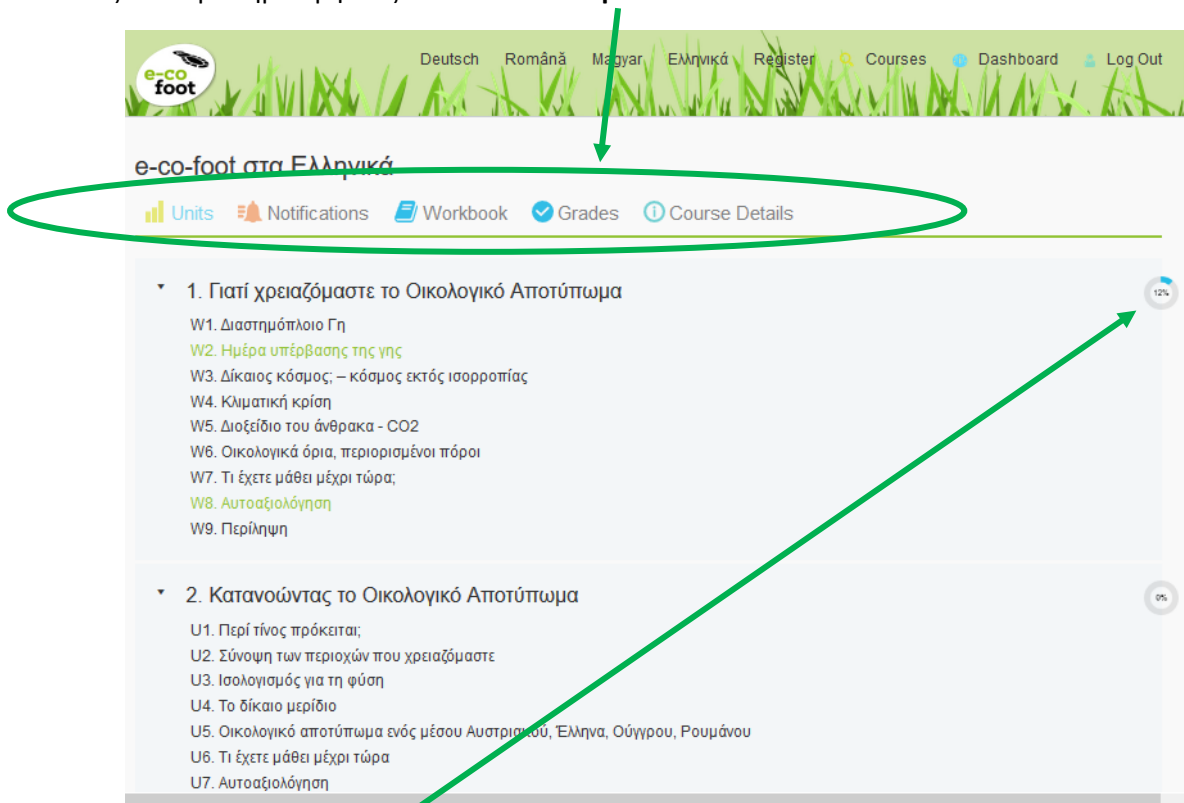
e-co foot

Deutsch Română Magyar Ελληνικά Register Courses Dashboard Log Out

e-co-foot στα Ελληνικά

Units Notifications Workbook Grades Course Details

1. Γιατί χρειαζόμαστε το Οικολογικό Αποτύπωμα

12%

W1. Διαστημόπλοιο Γη
W2. Ημέρα υπέρβασης της γης
W3. Δίκαιος κόσμος; – κόσμος εκτός ισορροπίας
W4. Κλιματική κρίση
W5. Διοξείδιο του άνθρακα - CO2
W6. Οικολογικά όρια, περιορισμένοι πόροι
W7. Τι έχετε μάθει μέχρι τώρα;
W8. Αυτοαξιολόγηση
W9. Περίληψη

2. Κατανοώντας το Οικολογικό Αποτύπωμα

0%

U1. Περί τίνος πρόκειται;
U2. Σύνοψη των περιοχών που χρειαζόμαστε
U3. Ισολογισμός για τη φύση
U4. Το δίκαιο μερίδιο
U5. Οικολογικό αποτύπωμα ενός μέσου Αυστριακού, Έλληνα, Ούγγρου, Ρουμάνου
U6. Τι έχετε μάθει μέχρι τώρα
U7. Αυτοαξιολόγηση